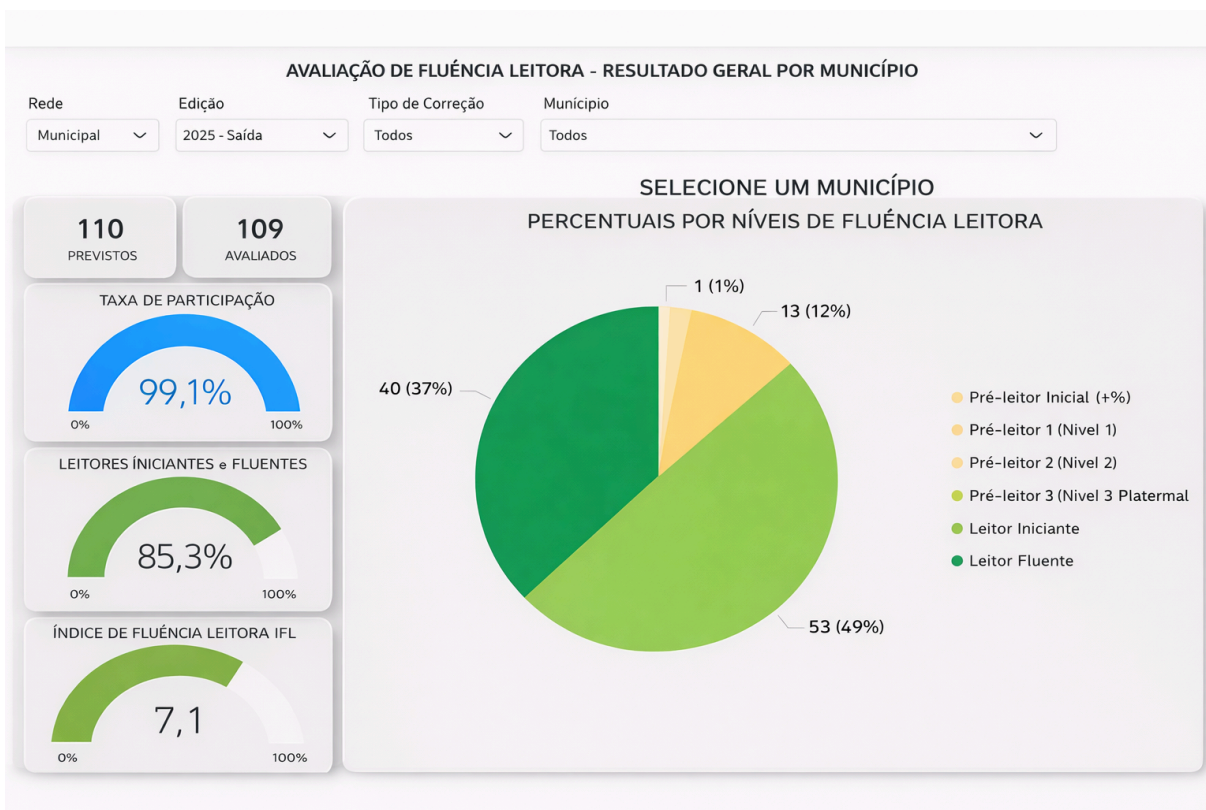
AVALIAÇÃO DE FLUÊNCIA LEITORA - RESULTADO GERAL POR MUNICÍPIO

Rede
Municipal

Edição
2025 - Saída

Tipo de Correção
Todos

Munícipio
Todos

SELECIONE UM MUNICÍPIO

110
PREVISTOS

109
AVALIADOS

TAXA DE PARTICIPAÇÃO
99,1%
0%
100%

LEITORES ÍNICIANTES e FLUENTES
85,3%
0%
100%

ÍNDICE DE FLUÊNCIA LEITORA IFL
7,1
0%
100%

PERCENTUAIS POR NÍVEIS DE FLUÊNCIA LEITORA

1 (1%)
13 (12%)
40 (37%)
53 (49%)

Pré-leitor Inicial (+%)
Pré-leitor 1 (Nivel 1)
Pré-leitor 2 (Nivel 2)
Pré-leitor 3 (Nivel 3 Platermal
Leitor Iniciante
Leitor Fluente